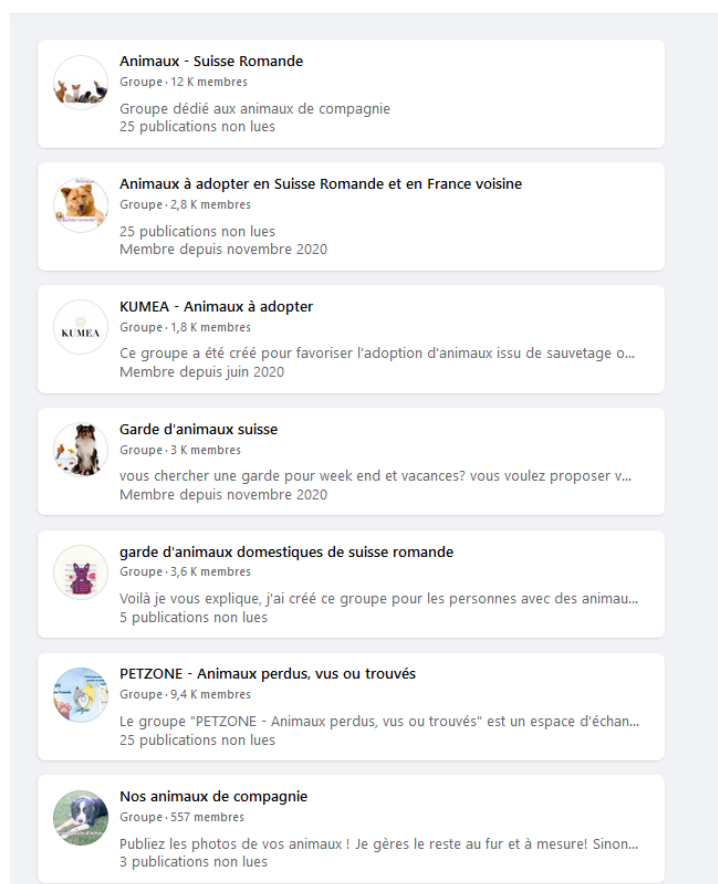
Animaux - Suisse Romande
Groupe · 12 K membres
Groupe dédié aux animaux de compagnie
25 publications non lues

Animaux à adopter en Suisse Romande et en France voisine
Groupe · 2,8 K membres
25 publications non lues
Membre depuis novembre 2020

KUMEA - Animaux à adopter
KUMEA
Groupe · 1,8 K membres
Ce groupe a été créé pour favoriser l'adoption d'animaux issu de sauvetage o...
Membre depuis juin 2020

Garde d'animaux suisse
Groupe · 3 K membres
vous chercher une garde pour week end et vacances? vous voulez proposer v...
Membre depuis novembre 2020

garde d'animaux domestiques de suisse romande
Groupe · 3,6 K membres
Voilà je vous explique, j'ai créé ce groupe pour les personnes avec des animau...
5 publications non lues

PETZONE - Animaux perdus, vus ou trouvés
Groupe · 9,4 K membres
Le groupe "PETZONE - Animaux perdus, vus ou trouvés" est un espace d'échan...
25 publications non lues

Nos animaux de compagnie
Groupe · 557 membres
Publiez les photos de vos animaux ! Je gères le reste au fur et à mesure! Sinon...
3 publications non lues